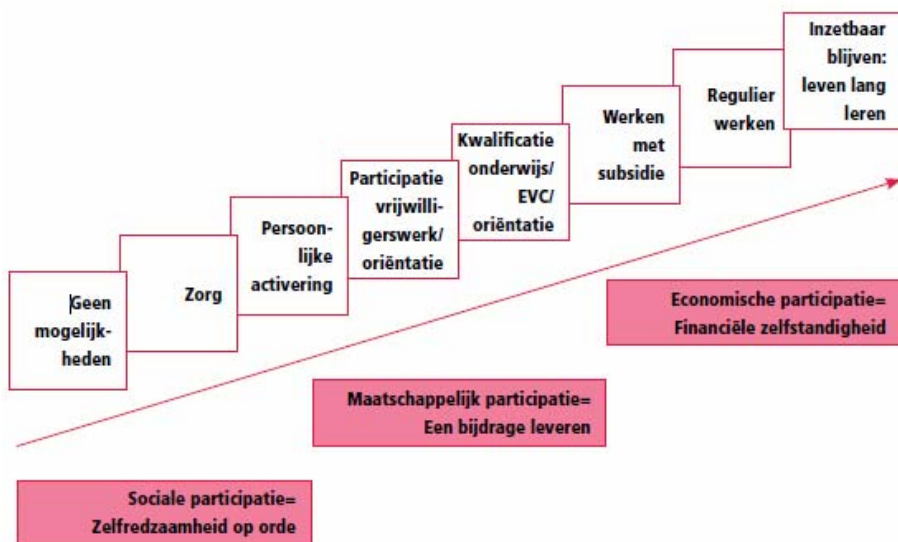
Geen mogelijkheden

Zorg

Persoonlijke activering

Participatie vrijwilligerswerk/ oriëntatie

Kwalificatie onderwijs/ EVC/ oriëntatie

Werken met subsidie

Regulier werken

Inzetbaar blijven: leven lang leren

Economische participatie= Financiële zelfstandigheid

Maatschappelijk participatie= Een bijdrage leveren

Sociale participatie= Zelfredzaamheid op orde